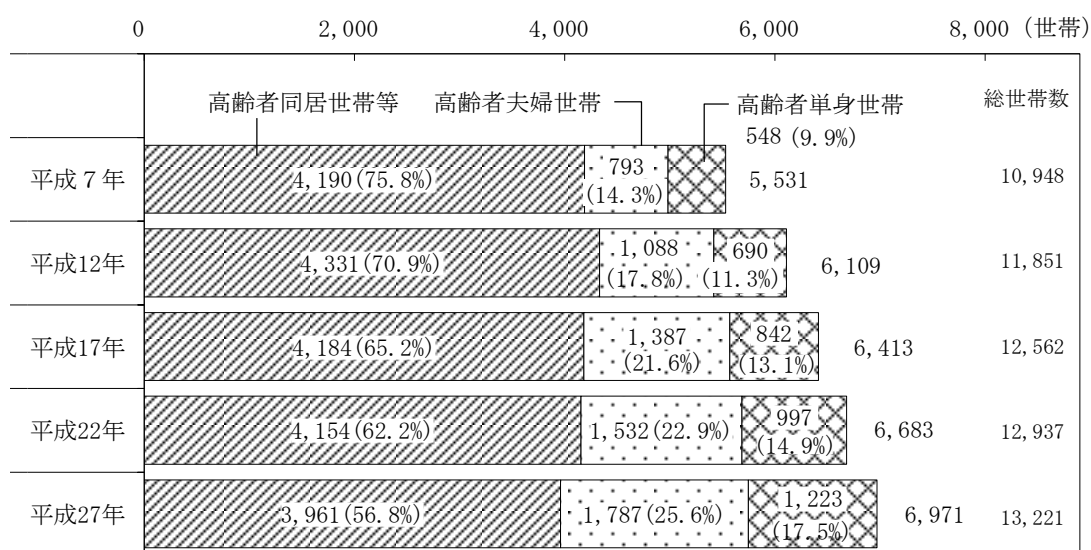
0　2,000　4,000　6,000　8,000（世帯）

高齢者同居世帯等　高齢者夫婦世帯　高齢者単身世帯　総世帯数

548（9.9%）

平成７年　4,190（75.8%）　793（14.3%）　5,531　10,948

平成12年　4,331（70.9%）　1,088（17.8%）　690（11.3%）　6,109　11,851

平成17年　4,184（65.2%）　1,387（21.6%）　842（13.1%）　6,413　12,562

平成22年　4,154（62.2%）　1,532（22.9%）　997（14.9%）　6,683　12,937

平成27年　3,961（56.8%）　1,787（25.6%）　1,223（17.5%）　6,971　13,221